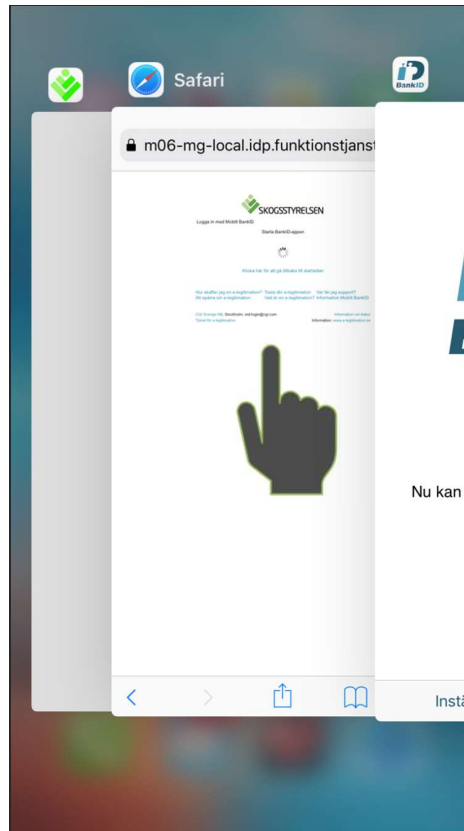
Safari

BankID

m06-mg-local.idp.funktionstjanst

SKOGSSTYRELSEN

Logga in med Mobilt BankID

Starta BankID-appen

Klicka här för att gå tillbaka till startsidan

Hur skaffar jag en e-legitimation? Testa din e-legitimation Var får jag support? Bli spärra din e-legitimation Vad är en e-legitimation? Information Mobilt BankID

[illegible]

Nu kan

Instä